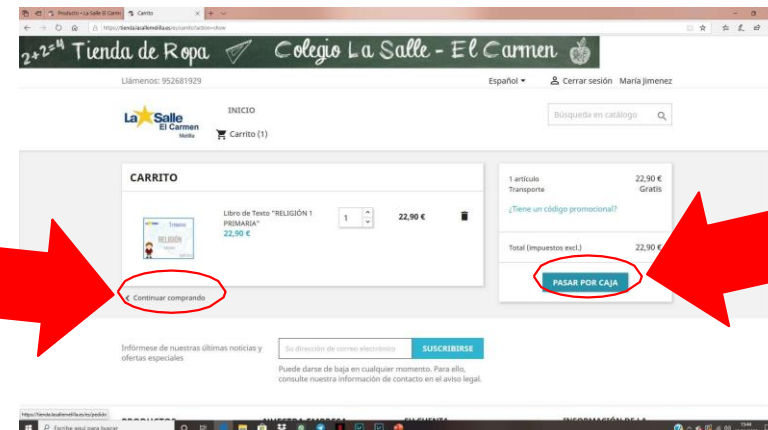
Productos - La Salle El Carmen
Carrito
https://tienda.lasallemelilla.es/es/carrito?action=show

$2+2=4$ Tienda de Ropa Colegio La Salle - El Carmen

Llámenos: 952681929
Español
Cerrar sesión María Jimenez

La Salle El Carmen Melilla
INICIO
Carrito (1)
Búsqueda en catálogo

CARRITO

Libro de Texto "RELIGIÓN 1 PRIMARIA"
22,90 €
1
22,90 €

Continuar comprando

1 artículo 22,90 €
Transporte Gratis
¿Tiene un código promocional?
Total (impuestos excl.) 22,90 €
PASAR POR CAJA

Infórmese de nuestras últimas noticias y ofertas especiales
Su dirección de correo electrónico
SUSCRIBIRSE
Puede darse de baja en cualquier momento. Para ello, consulte nuestra información de contacto en el aviso legal.

https://tienda.lasallemelilla.es/es/pedido
PRODUCTOS NUESTRA EMPRESA SU CUENTA INFORMACIÓN DE LA
Escribe aquí para buscar